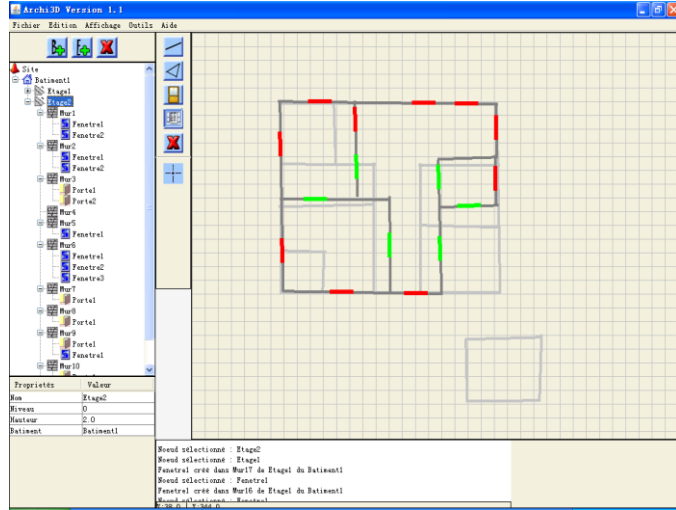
Archi3D Version 1.1

Fichier Edition Affichage Outils Aide

Site
Batiment1
Etage1
Etage2
Mur1
Fenetre1
Fenetre2
Mur2
Fenetre1
Fenetre2
Mur3
Porte1
Porte2
Mur4
Mur5
Fenetre1
Mur6
Fenetre1
Fenetre2
Fenetre3
Mur7
Porte1
Mur8
Porte1
Mur9
Porte1
Fenetre1
Mur10

| Propriétés | Valeur |
|---|---|
| Nom | Etage2 |
| Niveau | 0 |
| Hauteur | 2.0 |
| Batiment | Batiment1 |

Noeud sélectionné : Etage2
Noeud sélectionné : Etage1
Fenetre1 crée dans Mur17 de Etage1 du Batiment1
Noeud sélectionné : Fenetre1
Fenetre1 crée dans Mur16 de Etage1 du Batiment1
Noeud sélectionné : Fenetre1
X:28.0 Y:366.0